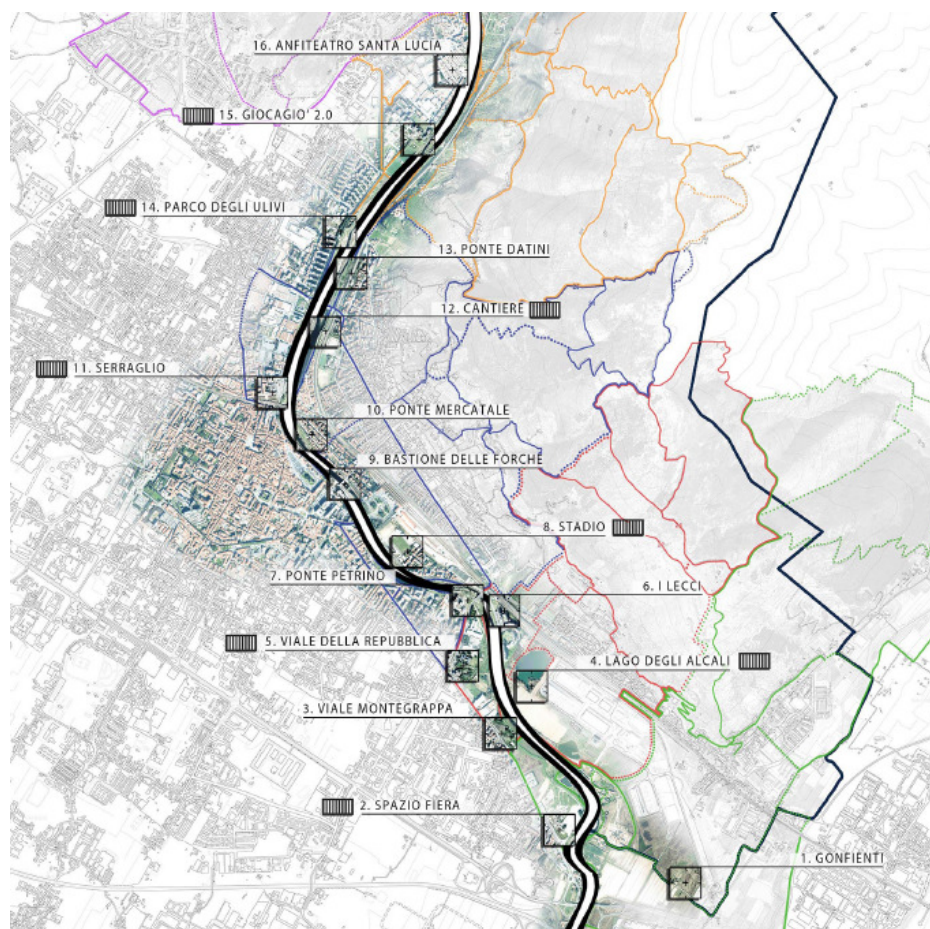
16. ANFITEATRO SANTA LUCIA
15. GIOCAGIO' 2.0
14. PARCO DEGLI ULIVI
13. PONTE DATINI
12. CANTIERE
11. SERRAGLIO
10. PONTE MERCATALE
9. BASTIONE DELLE FORCHE
8. STADIO
7. PONTE PETRINO
6. I LECCI
5. VIALE DELLA REPUBBLICA
4. LAGO DEGLI ALCALI
3. VIALE MONTEGRAPPA
2. SPAZIO FIERA
1. GONFIENTI